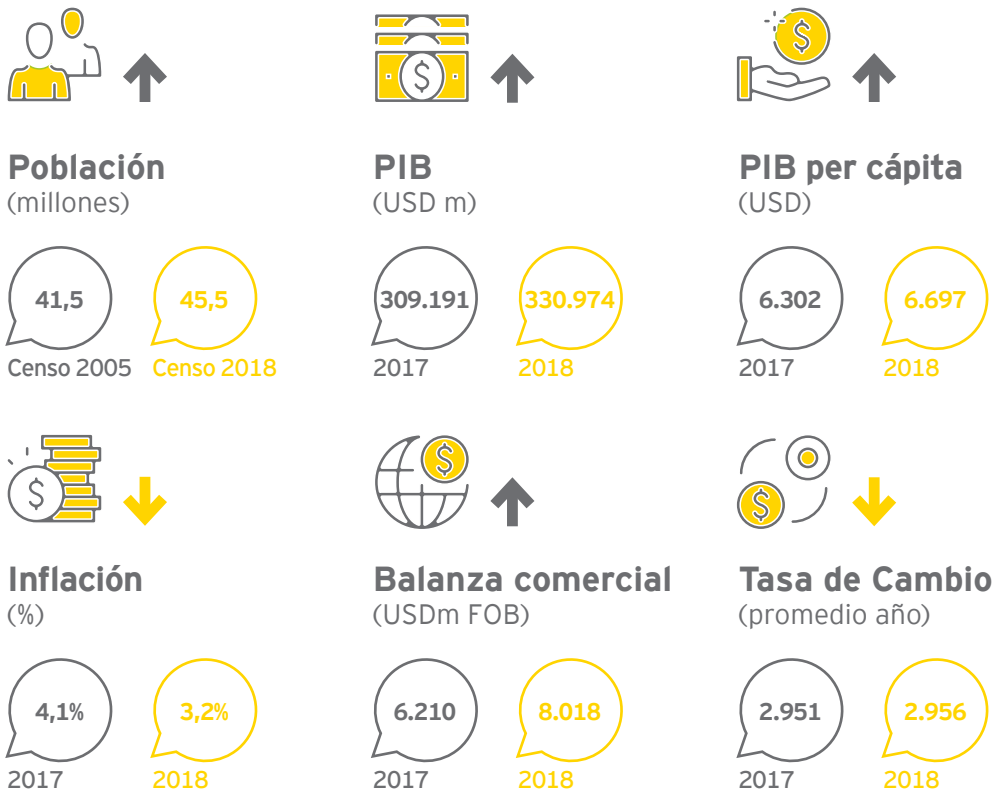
Población
(millones)

41,5
Censo 2005

45,5
Censo 2018

PIB
(USD m)

309.191
2017

330.974
2018

PIB per cápita
(USD)

6.302
2017

6.697
2018

Inflación
(%)

4,1%
2017

3,2%
2018

Balanza comercial
(USDm FOB)

6.210
2017

8.018
2018

Tasa de Cambio
(promedio año)

2.951
2017

2.956
2018